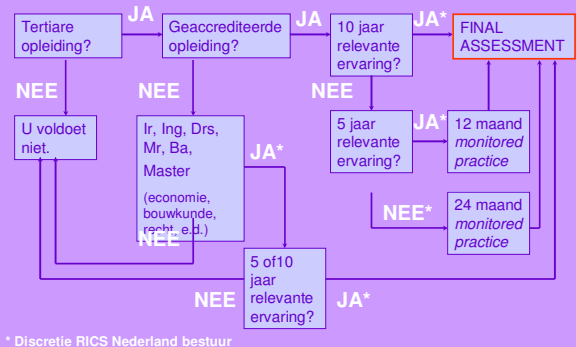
Tertiare opleiding?

JA

Geaccrediteerde opleiding?

JA

10 jaar relevante ervaring?

JA*

FINAL ASSESSMENT

NEE

NEE

NEE

U voldoet niet.

Ir, Ing, Drs, Mr, Ba, Master

(economie, bouwkunde, recht, e.d.)

JA*

NEE

5 jaar relevante ervaring?

JA*

12 maand *monitored practice*

NEE*

24 maand *monitored practice*

5 of10 jaar relevante ervaring?

NEE

JA*

* Discretie RICS Nederland bestuur